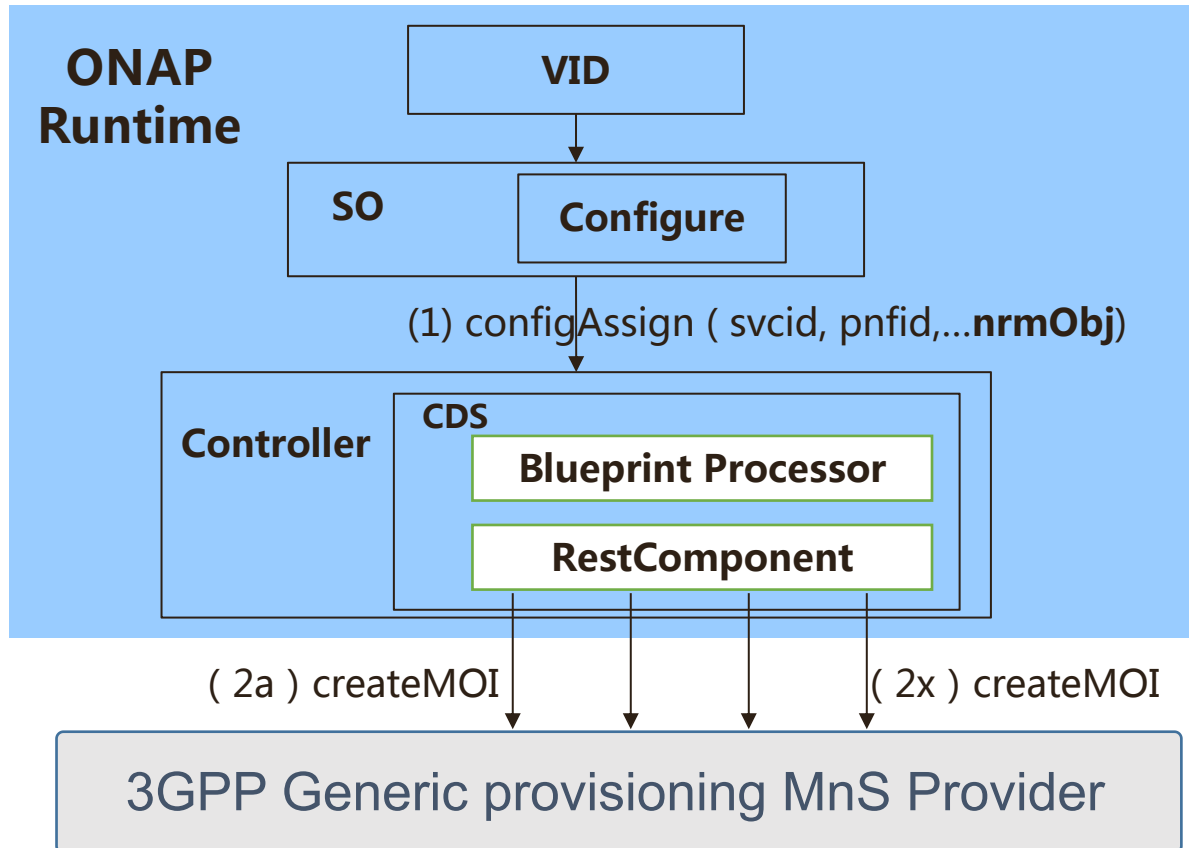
ONAP Runtime

VID

SO

Configure

(1) configAssign ( svcid, pnfid,...nrmObj)

Controller

CDS

Blueprint Processor

RestComponent

( 2a ) createMOI

( 2x ) createMOI

3GPP Generic provisioning MnS Provider